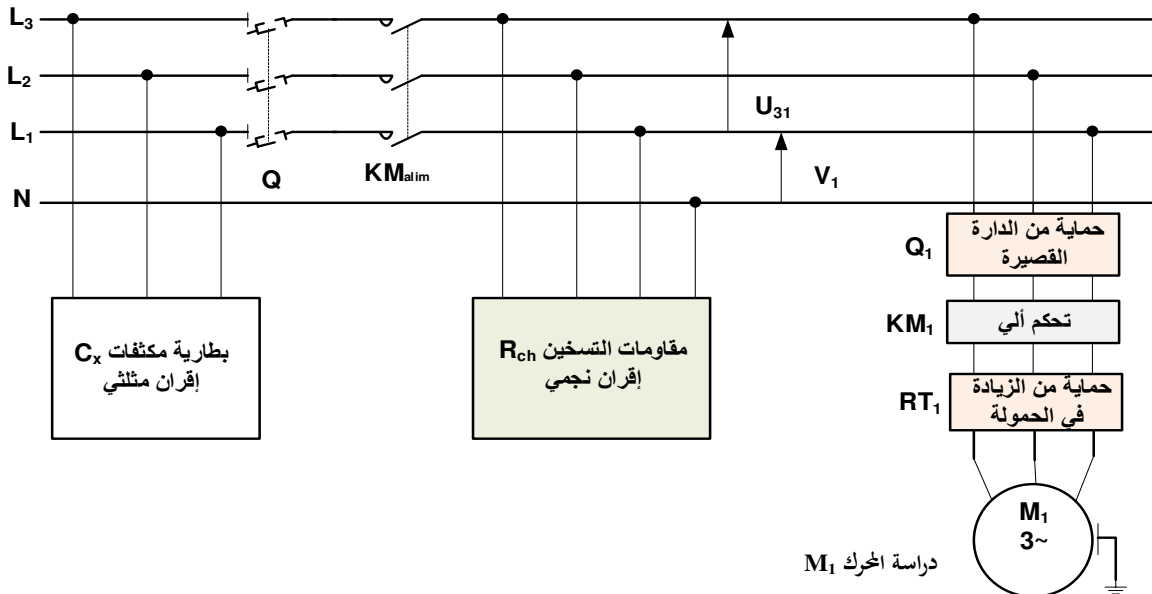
$L_3$
$L_2$
$L_1$
N
Q
$KM_{alim}$
$U_{31}$
$V_1$

$Q_1$ حماية من الدارة القصيرة

$KM_1$ تحكم ألي

$RT_1$ حماية من الزيادة في الحمولة

بطارية مكثفات $C_x$
إقران مثلثي

مقاومات التسخين $R_{ch}$
إقران نجمي

$M_1$
3~

دراسة المحرك $M_1$